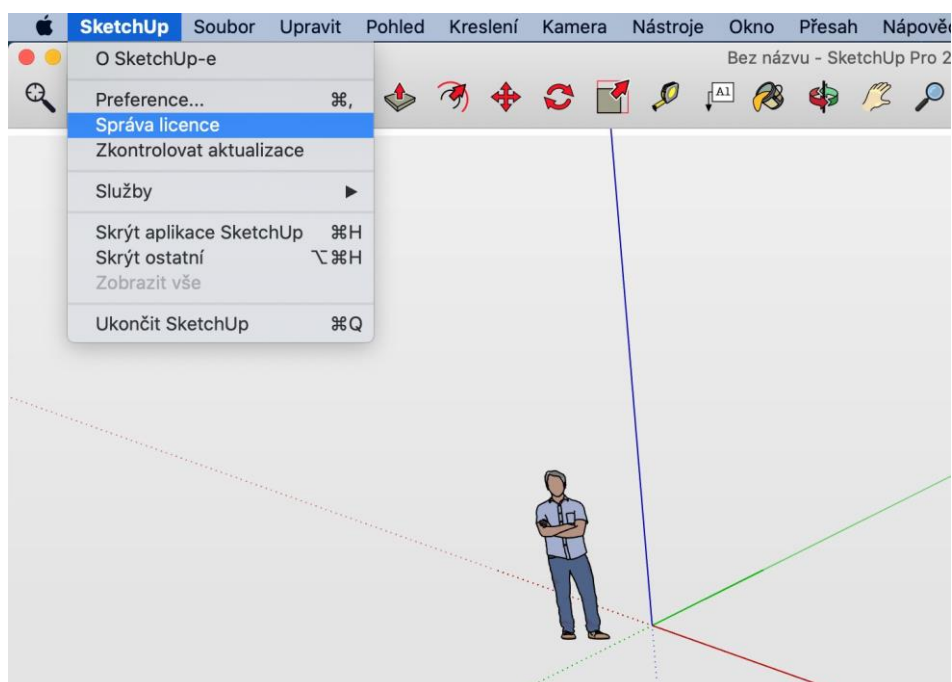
SketchUp Soubor Upravit Pohled Kreslení Kamera Nástroje Okno Přesah Nápově

Bez názvu - SketchUp Pro 2

O SketchUp-e

Preference... ⌘,
Správa licence
Zkontrolovat aktualizace

Služby ▶

Skrýt aplikace SketchUp ⌘H
Skrýt ostatní ⌥⌘H
Zobrazit vše

Ukončit SketchUp ⌘Q

A1